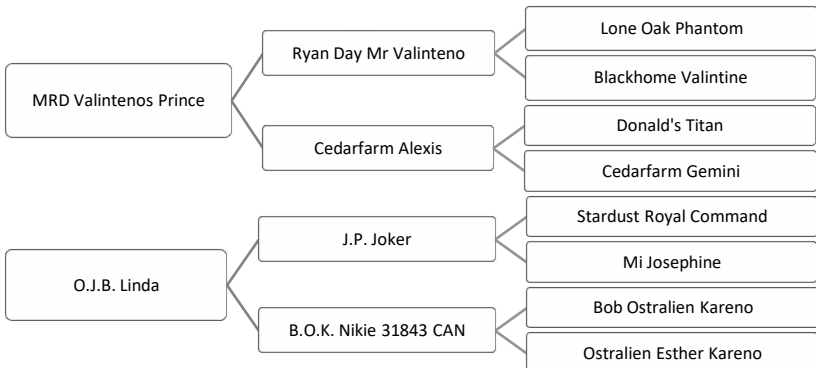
MRD Valintenos Prince

Ryan Day Mr Valinteno

Lone Oak Phantom

Blackhome Valintine

Cedarfarm Alexis

Donald's Titan

Cedarfarm Gemini

O.J.B. Linda

J.P. Joker

Stardust Royal Command

Mi Josephine

B.O.K. Nikie 31843 CAN

Bob Ostralien Kareno

Ostralien Esther Kareno